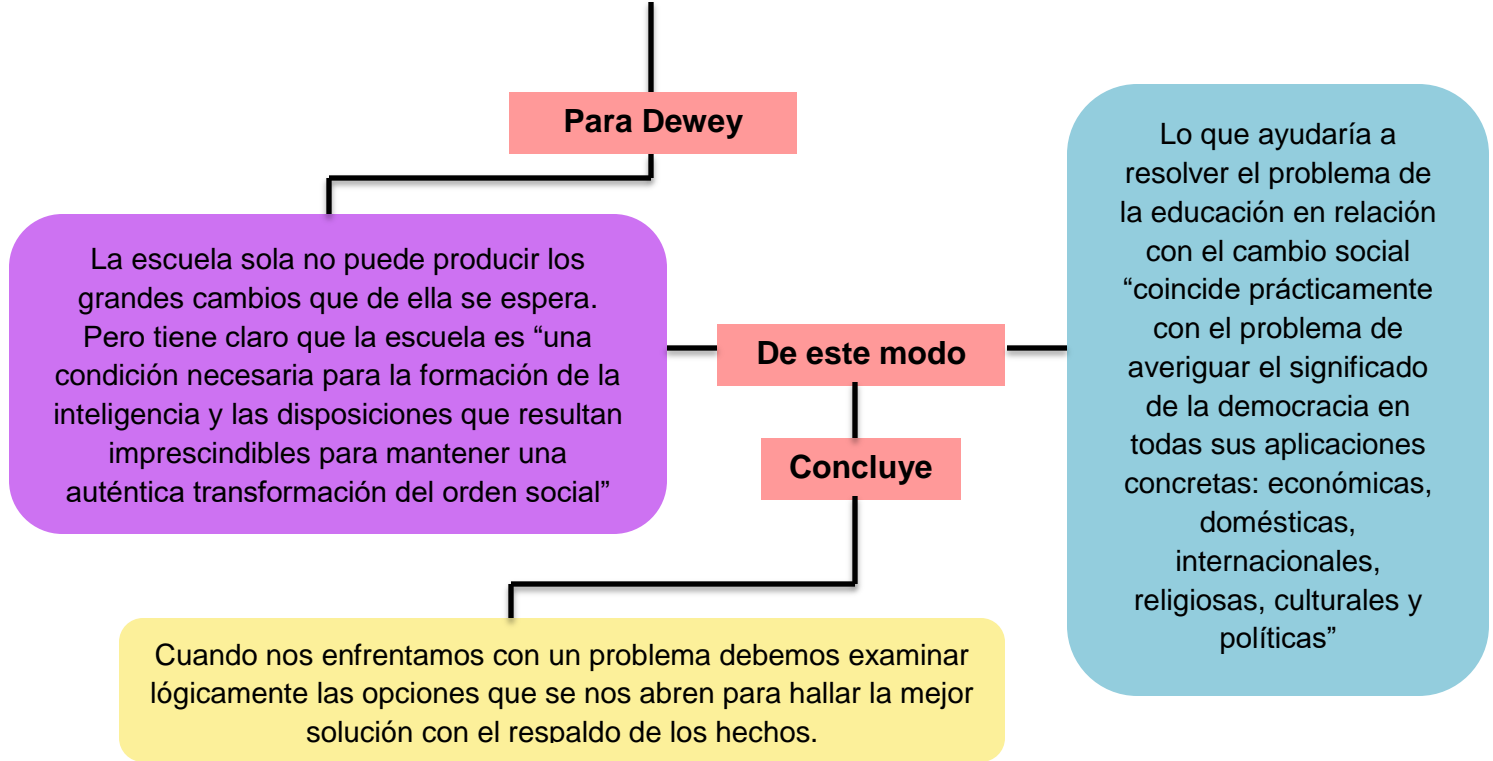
Para Dewey

La escuela sola no puede producir los grandes cambios que de ella se espera. Pero tiene claro que la escuela es “una condición necesaria para la formación de la inteligencia y las disposiciones que resultan imprescindibles para mantener una auténtica transformación del orden social”

De este modo

Lo que ayudaría a resolver el problema de la educación en relación con el cambio social “coincide prácticamente con el problema de averiguar el significado de la democracia en todas sus aplicaciones concretas: económicas, domésticas, internacionales, religiosas, culturales y políticas”

Concluye

Cuando nos enfrentamos con un problema debemos examinar lógicamente las opciones que se nos abren para hallar la mejor solución con el respaldo de los hechos.